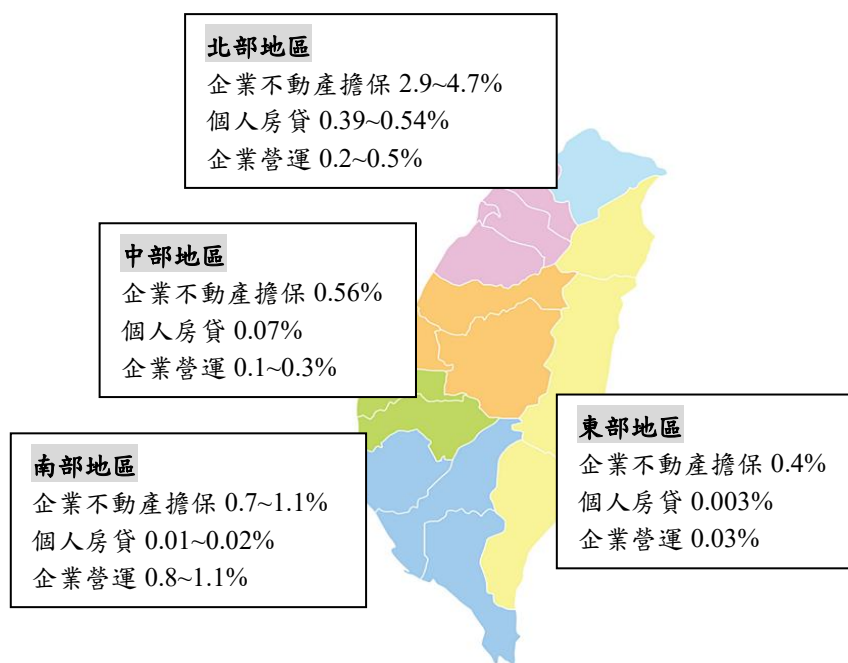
北部地區
企業不動產擔保 2.9~4.7%
個人房貸 0.39~0.54%
企業營運 0.2~0.5%

中部地區
企業不動產擔保 0.56%
個人房貸 0.07%
企業營運 0.1~0.3%

南部地區
企業不動產擔保 0.7~1.1%
個人房貸 0.01~0.02%
企業營運 0.8~1.1%

東部地區
企業不動產擔保 0.4%
個人房貸 0.003%
企業營運 0.03%